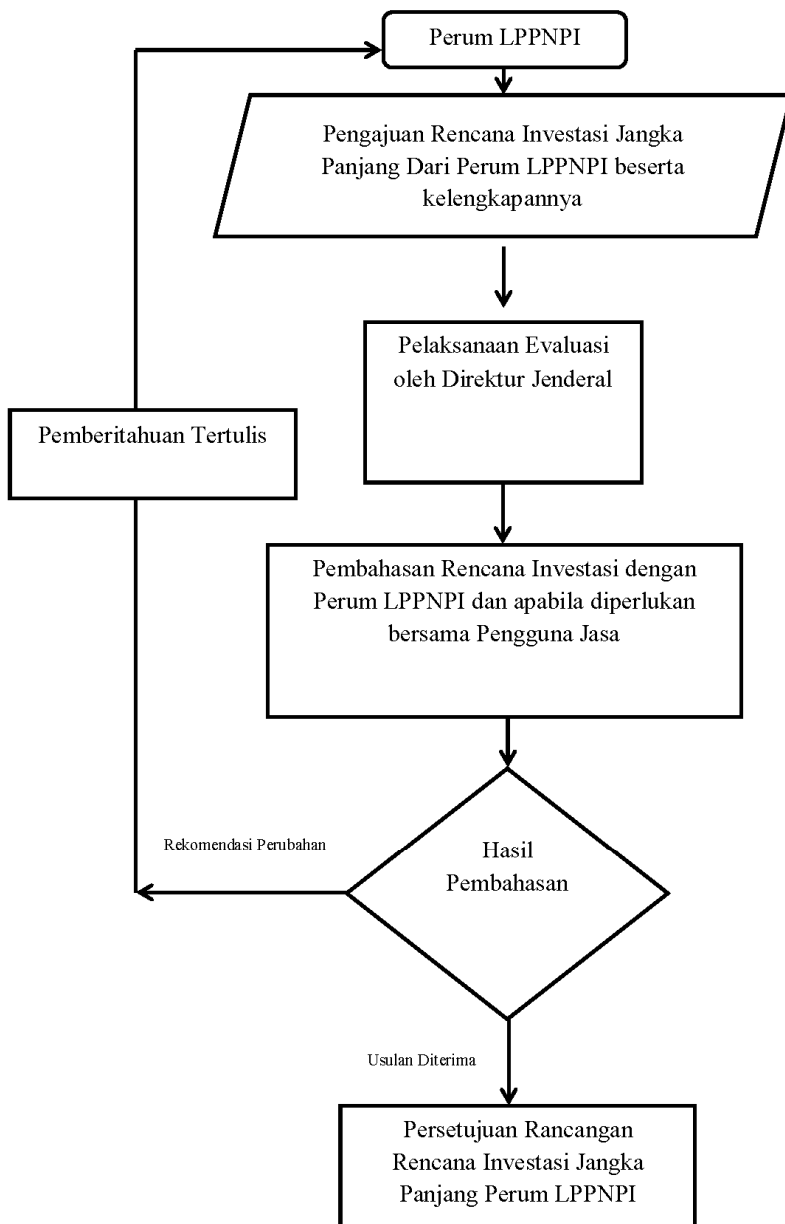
Perum LPPNPI

Pengajuan Rencana Investasi Jangka Panjang Dari Perum LPPNPI beserta kelengkapannya

Pelaksanaan Evaluasi oleh Direktur Jenderal

Pemberitahuan Tertulis

Pembahasan Rencana Investasi dengan Perum LPPNPI dan apabila diperlukan bersama Pengguna Jasa

Rekomendasi Perubahan

Hasil Pembahasan

Usulan Diterima

Persetujuan Rancangan Rencana Investasi Jangka Panjang Perum LPPNPI